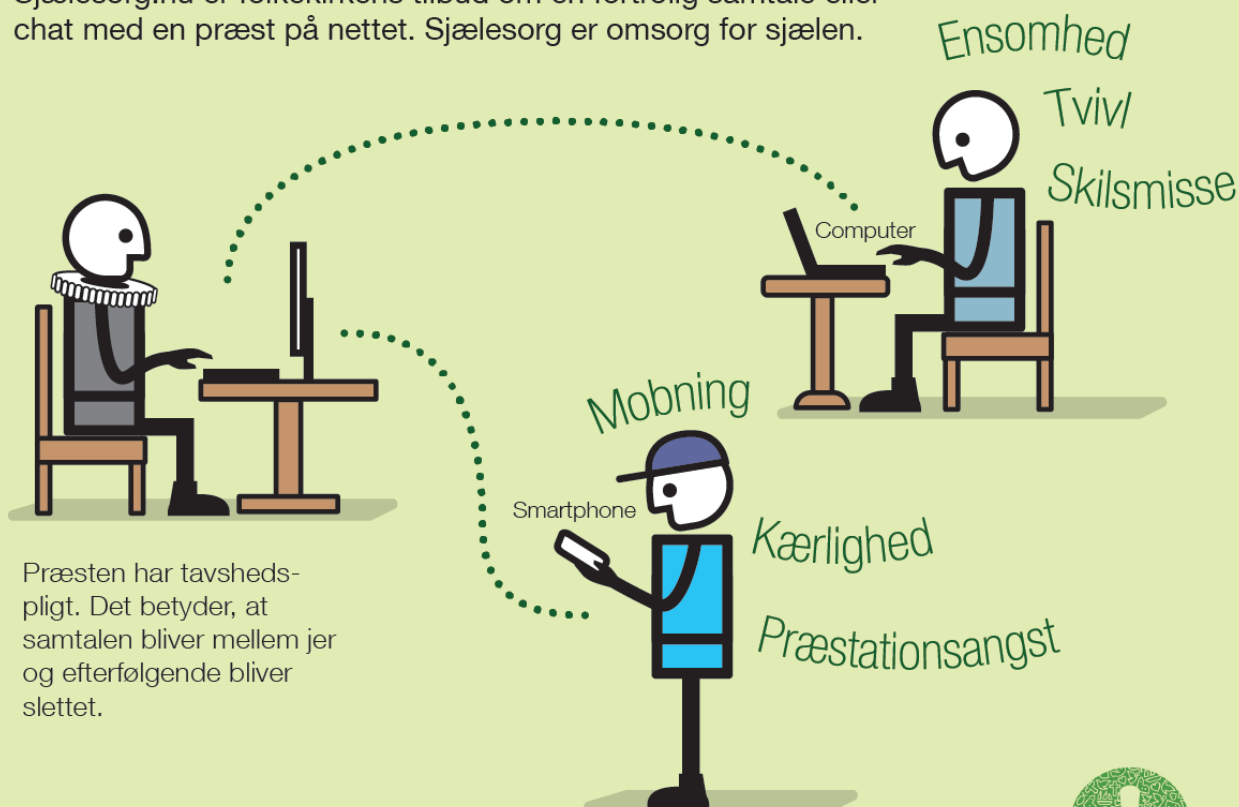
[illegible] er folkekirkens tilbud om en fortrolig samtale eller chat med en præst på nettet. Sjælesorg er omsorg for sjælen.

Ensomhed

Tvivl

Skilsmisse

Computer

Mobning

Smartphone

Kærlighed

Præstationsangst

Præsten har tavshedspligt. Det betyder, at samtalen bliver mellem jer og efterfølgende bliver slettet.